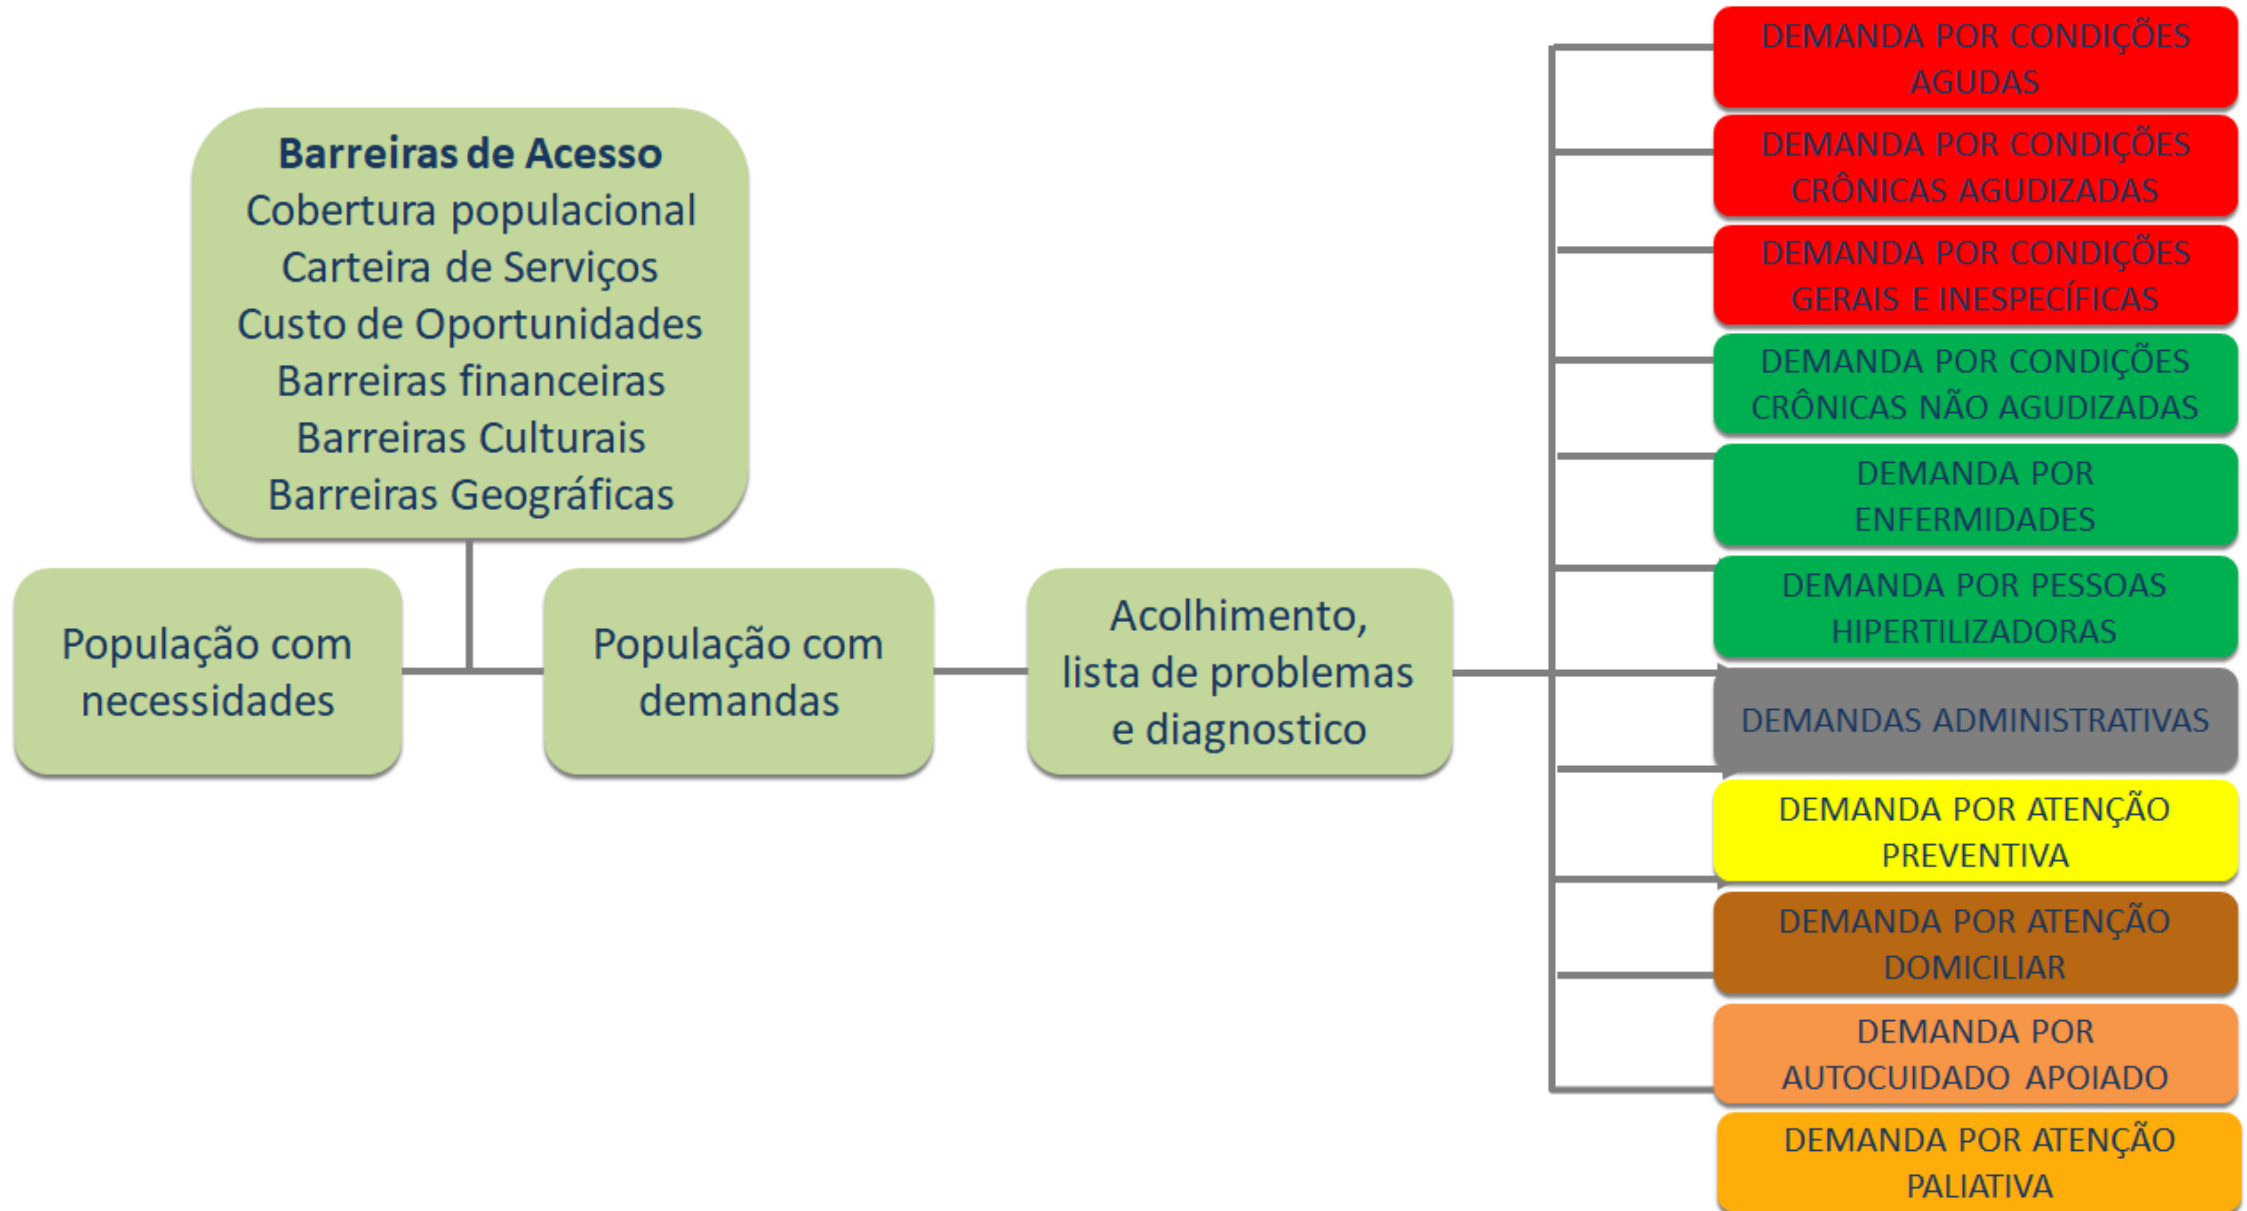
Barreiras de Acesso
Cobertura populacional
Carteira de Serviços
Custo de Oportunidades
Barreiras financeiras
Barreiras Culturais
Barreiras Geográficas

População com necessidades

População com demandas

Acolhimento, lista de problemas e diagnostico

DEMANDA POR CONDIÇÕES AGUDAS

DEMANDA POR CONDIÇÕES CRÔNICAS AGUDIZADAS

DEMANDA POR CONDIÇÕES GERAIS E INESPECÍFICAS

DEMANDA POR CONDIÇÕES CRÔNICAS NÃO AGUDIZADAS

DEMANDA POR ENFERMIDADES

DEMANDA POR PESSOAS HIPERTILIZADORAS

DEMANDAS ADMINISTRATIVAS

DEMANDA POR ATENÇÃO PREVENTIVA

DEMANDA POR ATENÇÃO DOMICILIAR

DEMANDA POR AUTOCUIDADO APOIADO

DEMANDA POR ATENÇÃO PALIATIVA